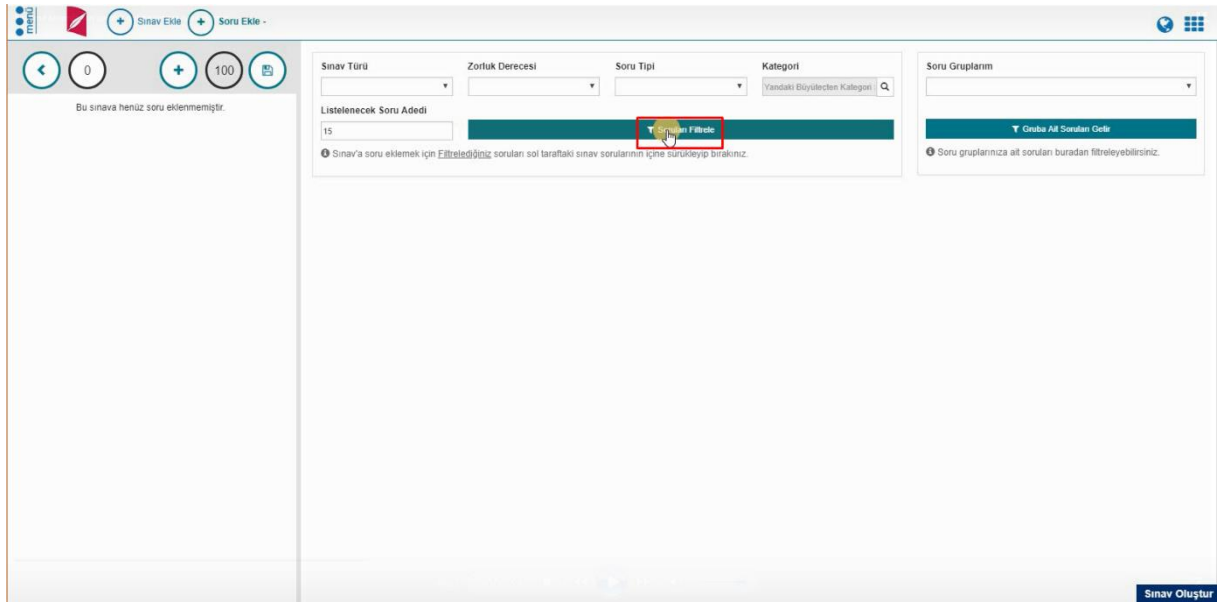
menü

Sınav Ekle Soru Ekle -

0 100

Bu sınava henüz soru eklenmemiştir.

Sınav Türü

Zorluk Derecesi

Soru Tipi

Kategori

Yandaki Büyüteçten Kategori

Listelenecek Soru Adedi

15

Soruları Filtrele

Sınav'a soru eklemek için Filtrelediğiniz soruları sol taraftaki sınav sorularının içine sürükleyip bırakınız.

Soru Gruplarım

Gruba Ait Soruları Getir

Soru gruplarınıza ait soruları buradan filtreleyebilirsiniz.

Sınav Oluştur